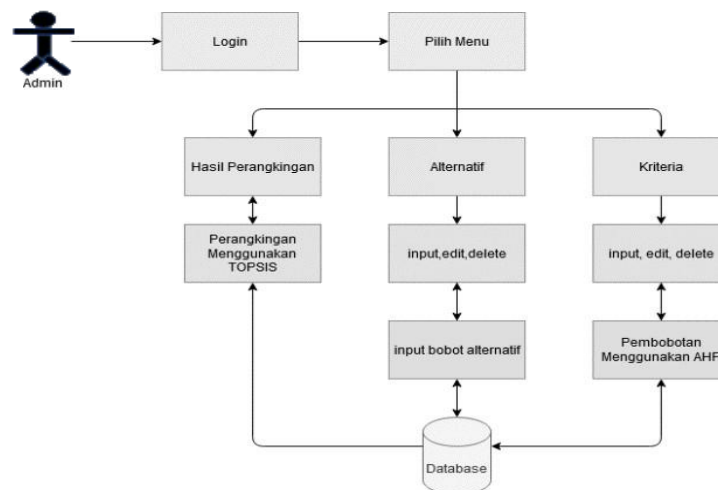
Admin

Login

Pilih Menu

Hasil Perangkingan

Alternatif

Kriteria

Perangkingan Menggunakan TOPSIS

input,edit,delete

input, edit, delete

input bobot alternatif

Pembobotan Menggunakan AHP

Database